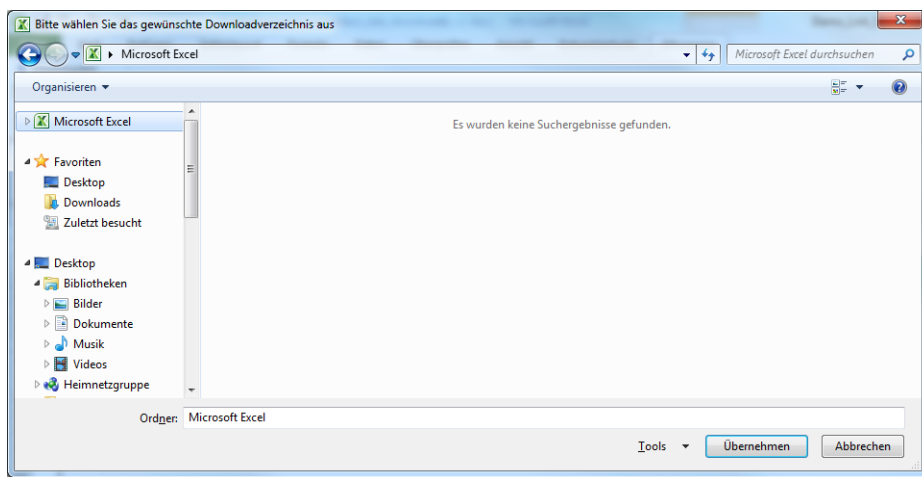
Bitte wählen Sie das gewünschte Downloadverzeichnis aus

Microsoft Excel

Microsoft Excel durchsuchen

Organisieren ▾

Microsoft Excel

Favoriten
Desktop
Downloads
Zuletzt besucht

Desktop
Bibliotheken
Bilder
Dokumente
Musik
Videos
Heimnetzgruppe

Es wurden keine Suchergebnisse gefunden.

Ordner: Microsoft Excel

Tools ▾ Übernehmen Abbrechen